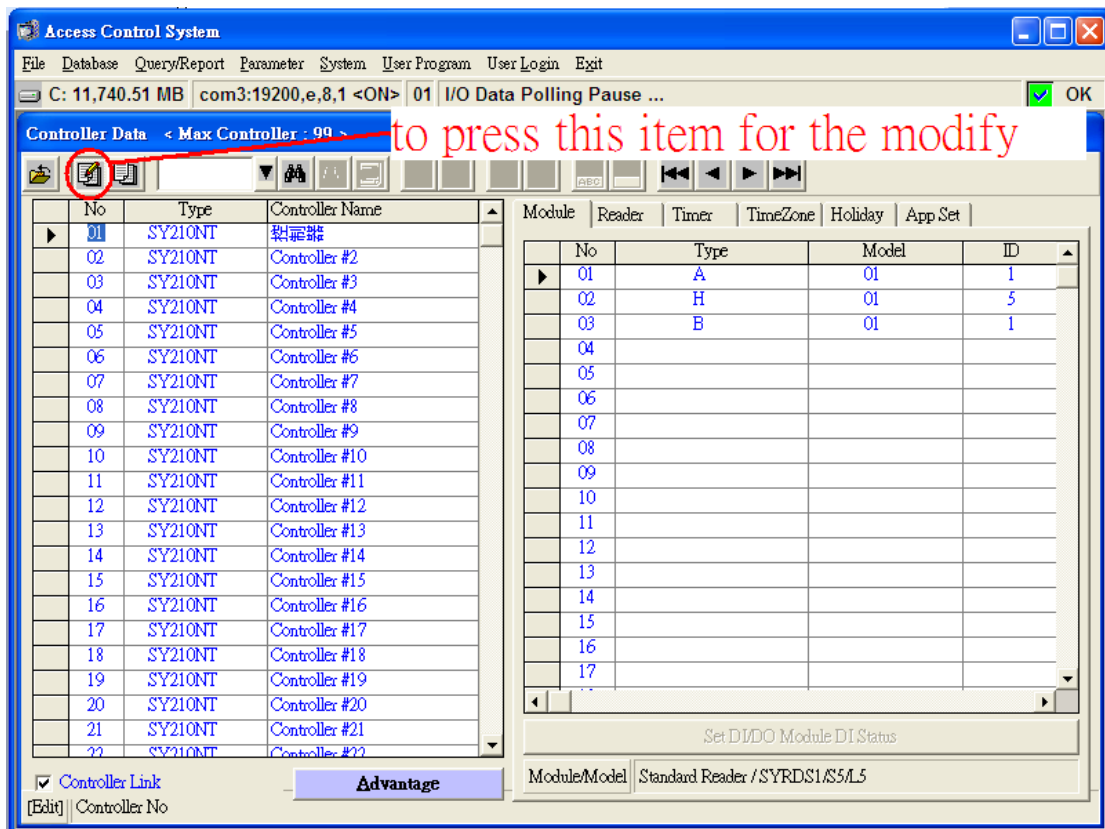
Access Control System

File Database Query/Report Parameter System User Program User Login Exit

C: 11,740.51 MB com3:19200,e,8,1 <ON> 01 I/O Data Polling Pause ... OK

Controller Data < Max Controller : 99 >

to press this item for the modify

| No | Type | Controller Name |
|---|---|---|
| 01 | SY210NT | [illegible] |
| 02 | SY210NT | Controller #2 |
| 03 | SY210NT | Controller #3 |
| 04 | SY210NT | Controller #4 |
| 05 | SY210NT | Controller #5 |
| 06 | SY210NT | Controller #6 |
| 07 | SY210NT | Controller #7 |
| 08 | SY210NT | Controller #8 |
| 09 | SY210NT | Controller #9 |
| 10 | SY210NT | Controller #10 |
| 11 | SY210NT | Controller #11 |
| 12 | SY210NT | Controller #12 |
| 13 | SY210NT | Controller #13 |
| 14 | SY210NT | Controller #14 |
| 15 | SY210NT | Controller #15 |
| 16 | SY210NT | Controller #16 |
| 17 | SY210NT | Controller #17 |
| 18 | SY210NT | Controller #18 |
| 19 | SY210NT | Controller #19 |
| 20 | SY210NT | Controller #20 |
| 21 | SY210NT | Controller #21 |
| 22 | SY210NT | Controller #22 |

Module | Reader | Timer | TimeZone | Holiday | App Set

| No | Type | Model | ID |
|---|---|---|---|
| 01 | A | 01 | 1 |
| 02 | H | 01 | 5 |
| 03 | B | 01 | 1 |
| 04 | | | |
| 05 | | | |
| 06 | | | |
| 07 | | | |
| 08 | | | |
| 09 | | | |
| 10 | | | |
| 11 | | | |
| 12 | | | |
| 13 | | | |
| 14 | | | |
| 15 | | | |
| 16 | | | |
| 17 | | | |

Set DI/DO Module DI Status

Controller Link

Advantage

Module/Model | Standard Reader / SYRDS1/S5/L5

[Edit] Controller No